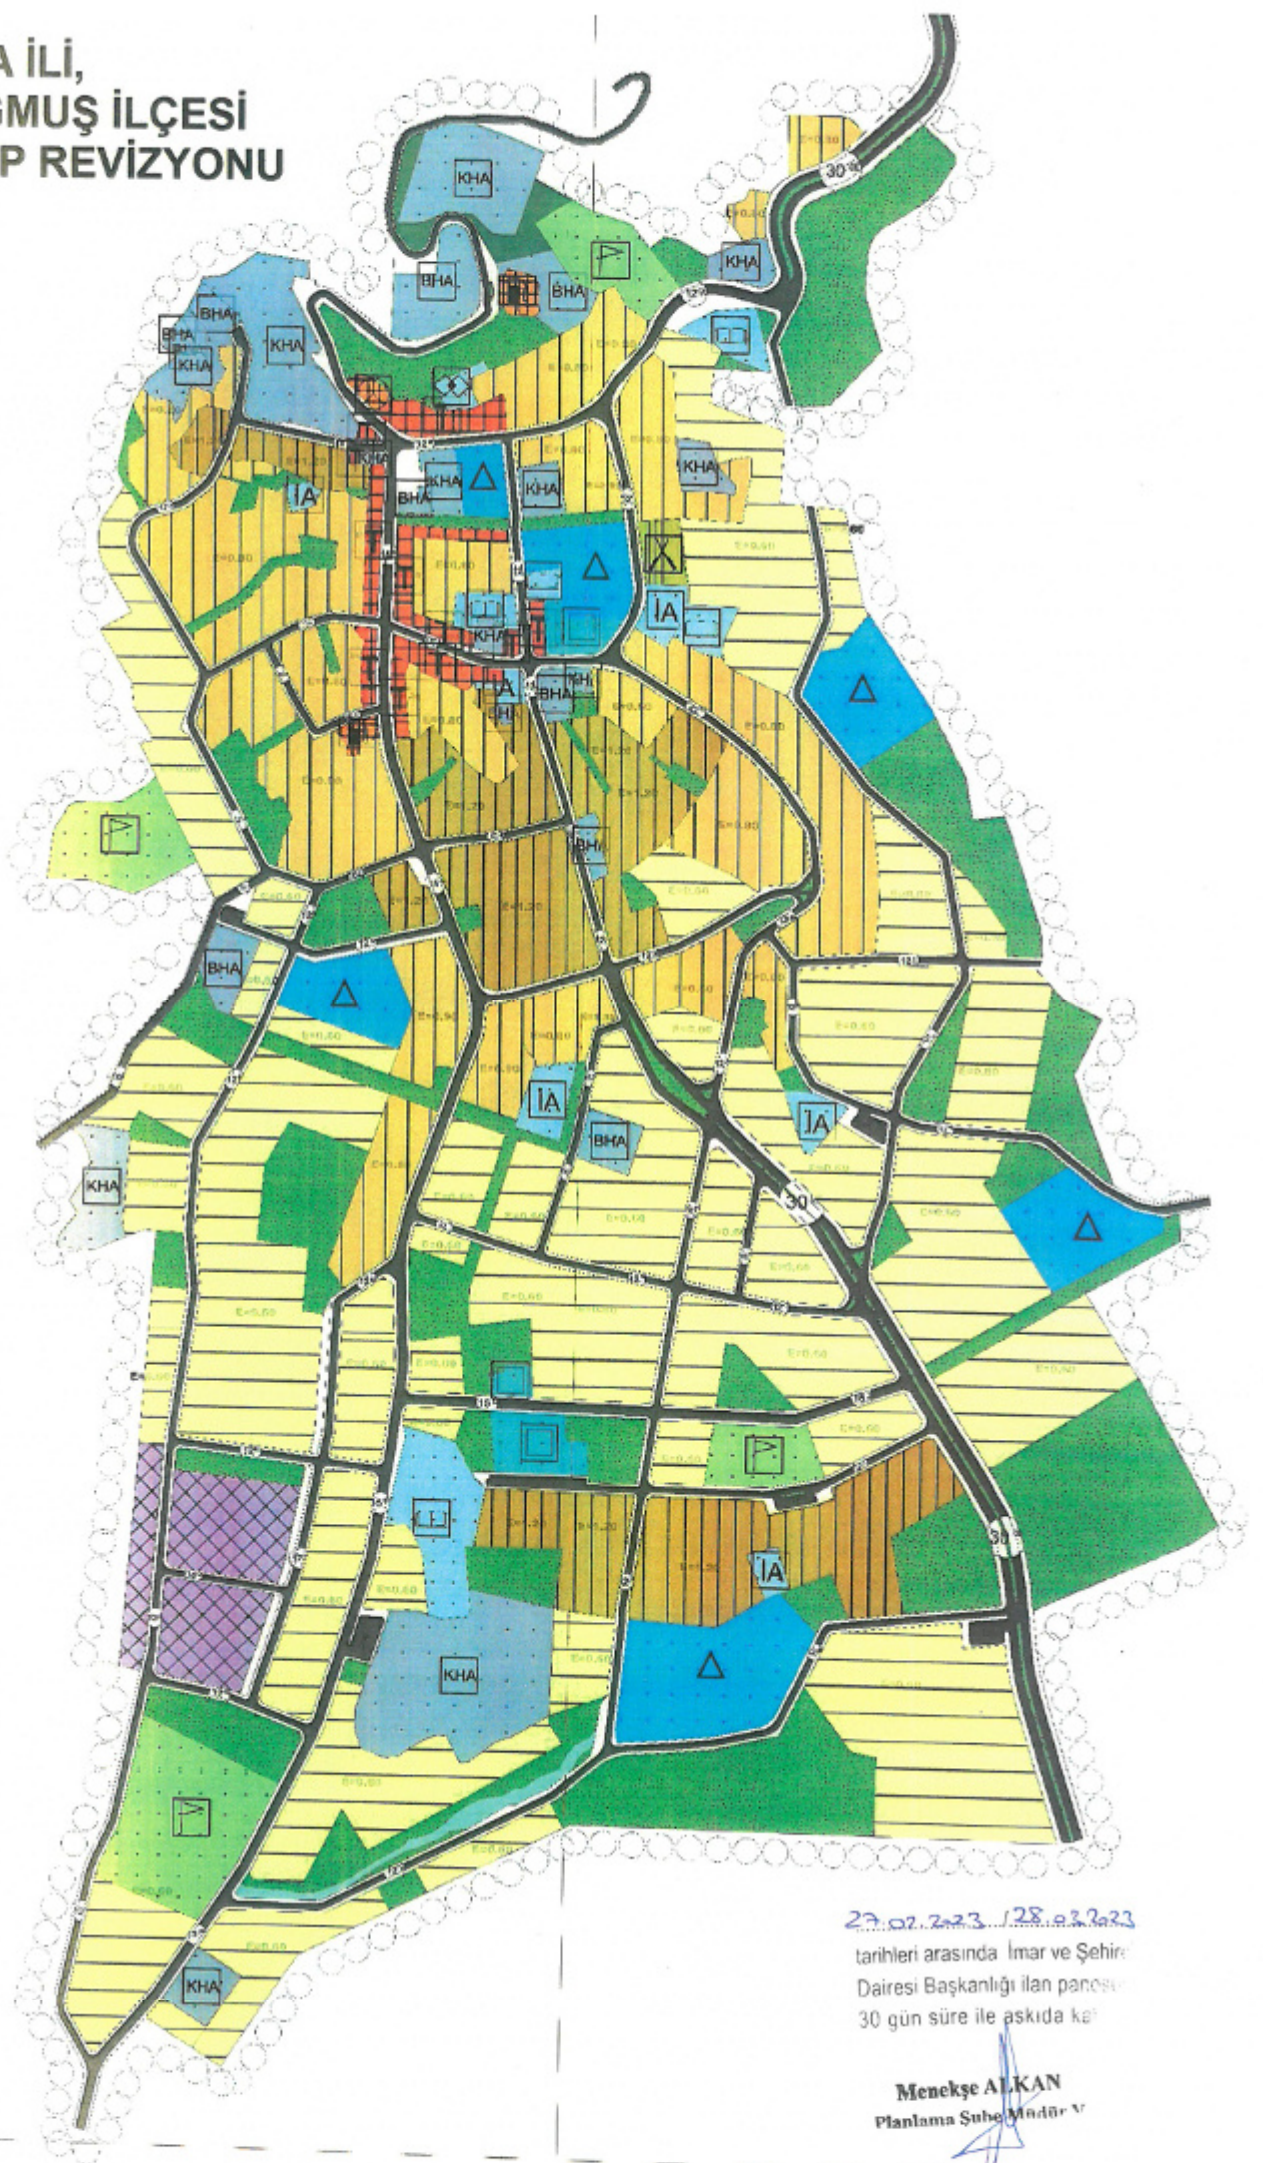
A İLİ,
GMUŞ İLÇESİ
P REVİZYONU

30
KHA
KHA
BHA
BHA
BHA
BHA
KHA
KHA
KHA
İA
BHA
KHA
KHA
KHA
İA
KHA
İA
BHA
BHA
BHA
İA
İA
BHA
KHA
30
İA
KHA
KHA
30

27.02.2023 / 28.03.2023
tarihleri arasında İmar ve Şehir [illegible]
Dairesi Başkanlığı ilan pano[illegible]
30 gün süre ile askıda ka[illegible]

Menekşe ALKAN
Planlama Şube Müdür V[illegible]